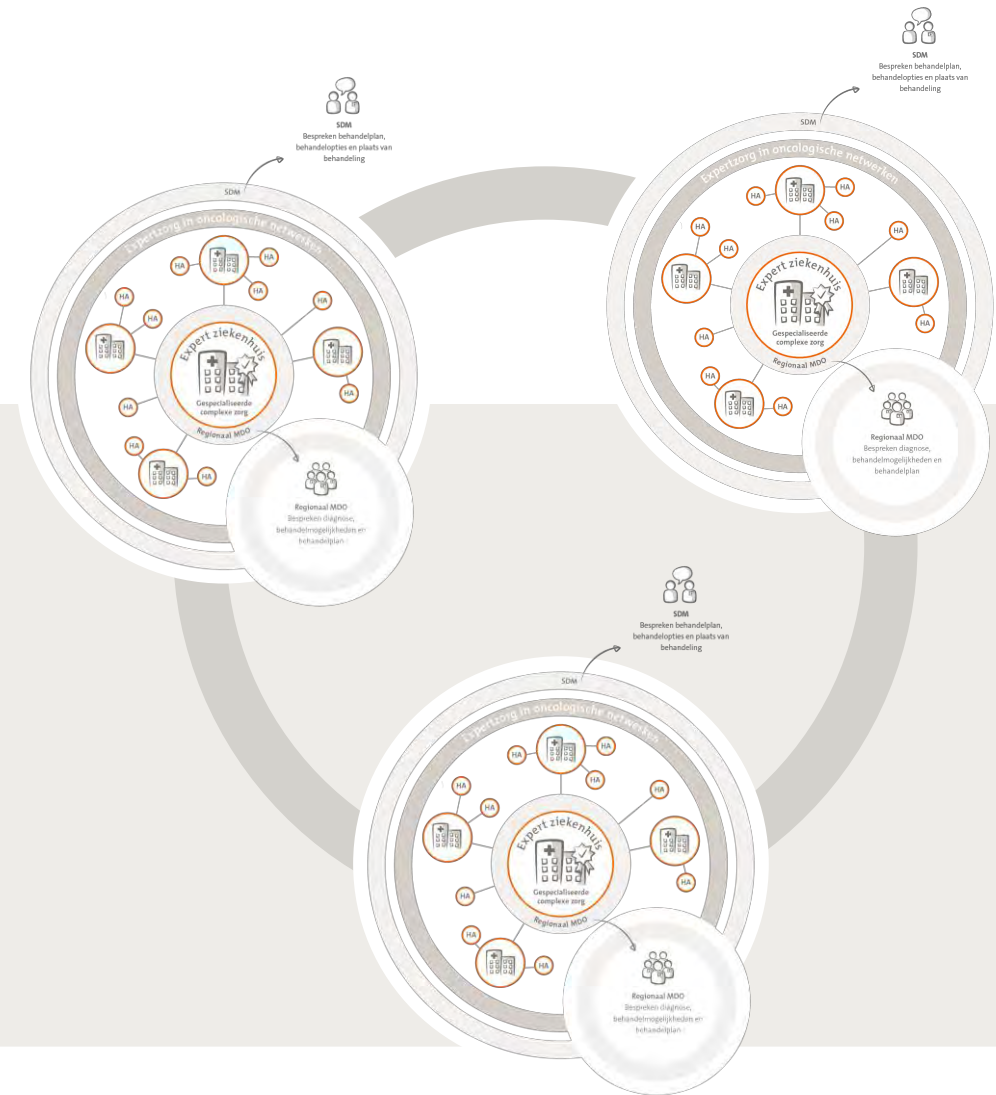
SDM
Bespreken behandelplan, behandelopties en plaats van behandeling

SDM

Expertzorg in oncologische netwerken

HA
HA
HA
HA
HA
HA
HA
HA
HA
HA

Expert ziekenhuis
Gespecialiseerde complexe zorg
Regionaal MDO

Regionaal MDO
Bespreken diagnose, behandelmogelijkheden en behandelplan

SDM
Bespreken behandelplan, behandelopties en plaats van behandeling

SDM

Expertzorg in oncologische netwerken

HA
HA
HA
HA
HA
HA
HA
HA
HA
HA

Expert ziekenhuis
Gespecialiseerde complexe zorg
Regionaal MDO

Regionaal MDO
Bespreken diagnose, behandelmogelijkheden en behandelplan

SDM
Bespreken behandelplan, behandelopties en plaats van behandeling

SDM

Expertzorg in oncologische netwerken

HA
HA
HA
HA
HA
HA
HA
HA
HA
HA

Expert ziekenhuis
Gespecialiseerde complexe zorg
Regionaal MDO

Regionaal MDO
Bespreken diagnose, behandelmogelijkheden en behandelplan